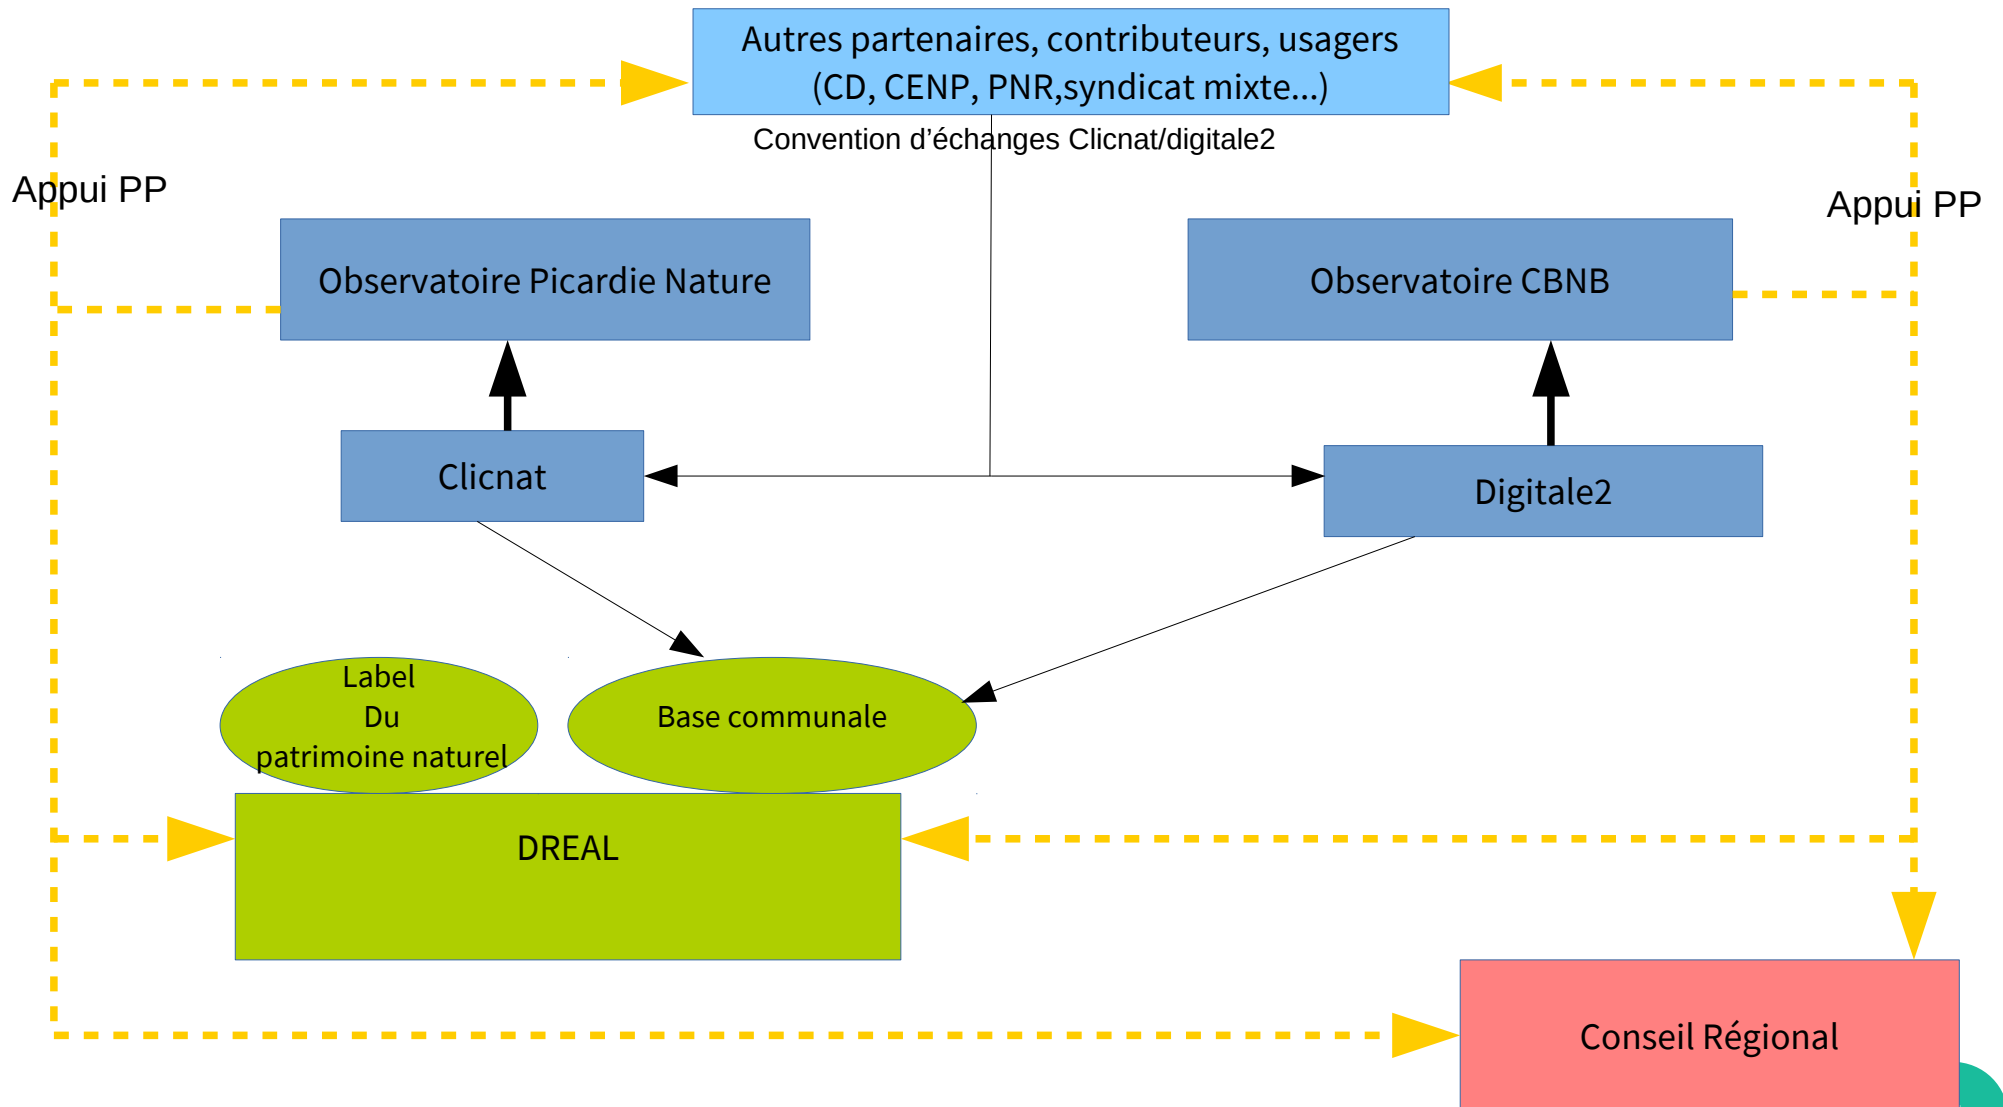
Autres partenaires, contributeurs, usagers
(CD, CENP, PNR,syndicat mixte...)

Convention d'échanges Clicnat/digitale2

Appui PP

Appui PP

Observatoire Picardie Nature

Observatoire CBNB

Clicnat

Digitale2

Label
Du
patrimoine naturel

Base communale

DREAL

Conseil Régional